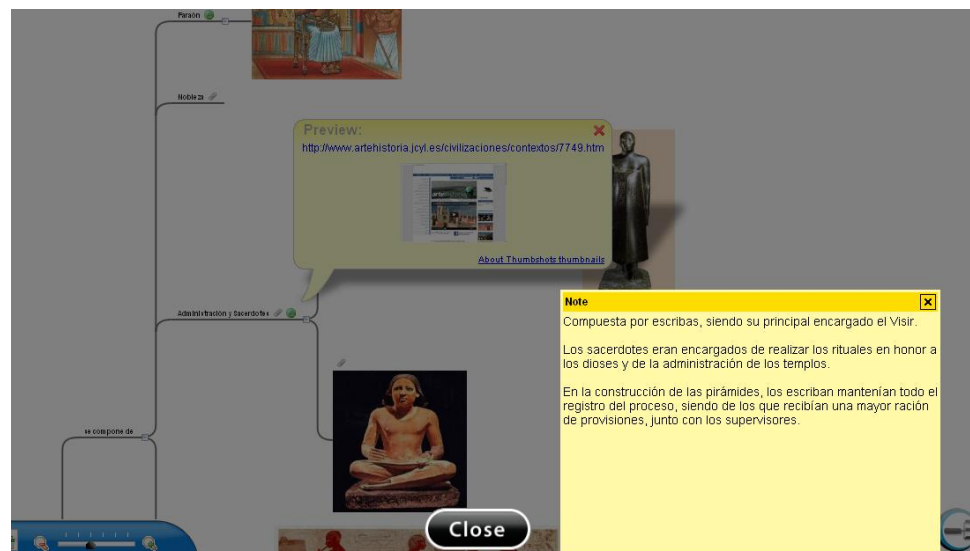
Faraon

Nobleza

Preview:

http://www.artehistoria.jcyl.es/civilizaciones/contextos/7749.htm

About Thumbshots thumbnails

Administración y Sacerdotes

se compone de

Note

Compuesta por escribas, siendo su principal encargado el Visir.

Los sacerdotes eran encargados de realizar los rituales en honor a los dioses y de la administración de los templos.

En la construcción de las pirámides, los escriban mantenían todo el registro del proceso, siendo de los que recibían una mayor ración de provisiones, junto con los supervisores.

Close